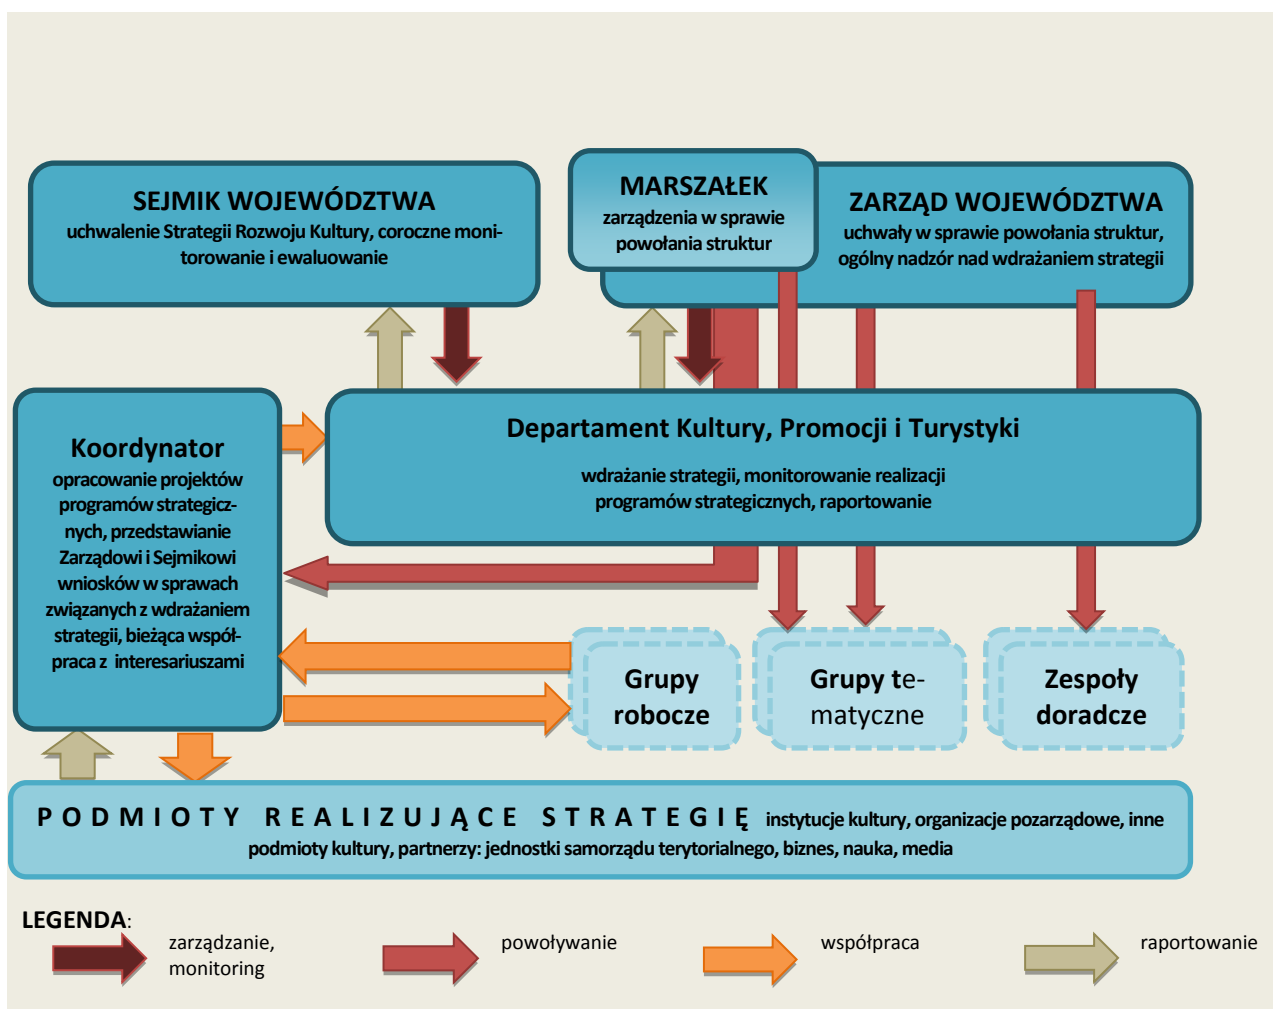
SEJMIK WOJEWÓDZTWA
uchwalenie Strategii Rozwoju Kultury, coroczne monitorowanie i ewaluowanie

MARSZAŁEK
zarządzenia w sprawie powołania struktur

ZARZĄD WOJEWÓDZTWA
uchwały w sprawie powołania struktur, ogólny nadzór nad wdrażaniem strategii

Koordynator
opracowanie projektów programów strategicznych, przedstawianie Zarządowi i Sejmikowi wniosków w sprawach związanych z wdrażaniem strategii, bieżąca współpraca z interesariuszami

Departament Kultury, Promocji i Turystyki
wdrażanie strategii, monitorowanie realizacji programów strategicznych, raportowanie

Grupy robocze

Grupy tematyczne

Zespoły doradcze

PODMIOTY REALIZUJĄCE STRATEGIĘ instytucje kultury, organizacje pozarządowe, inne podmioty kultury, partnerzy: jednostki samorządu terytorialnego, biznes, nauka, media

LEGENDA:
zarządzanie, monitoring
powoływanie
współpraca
raportowanie